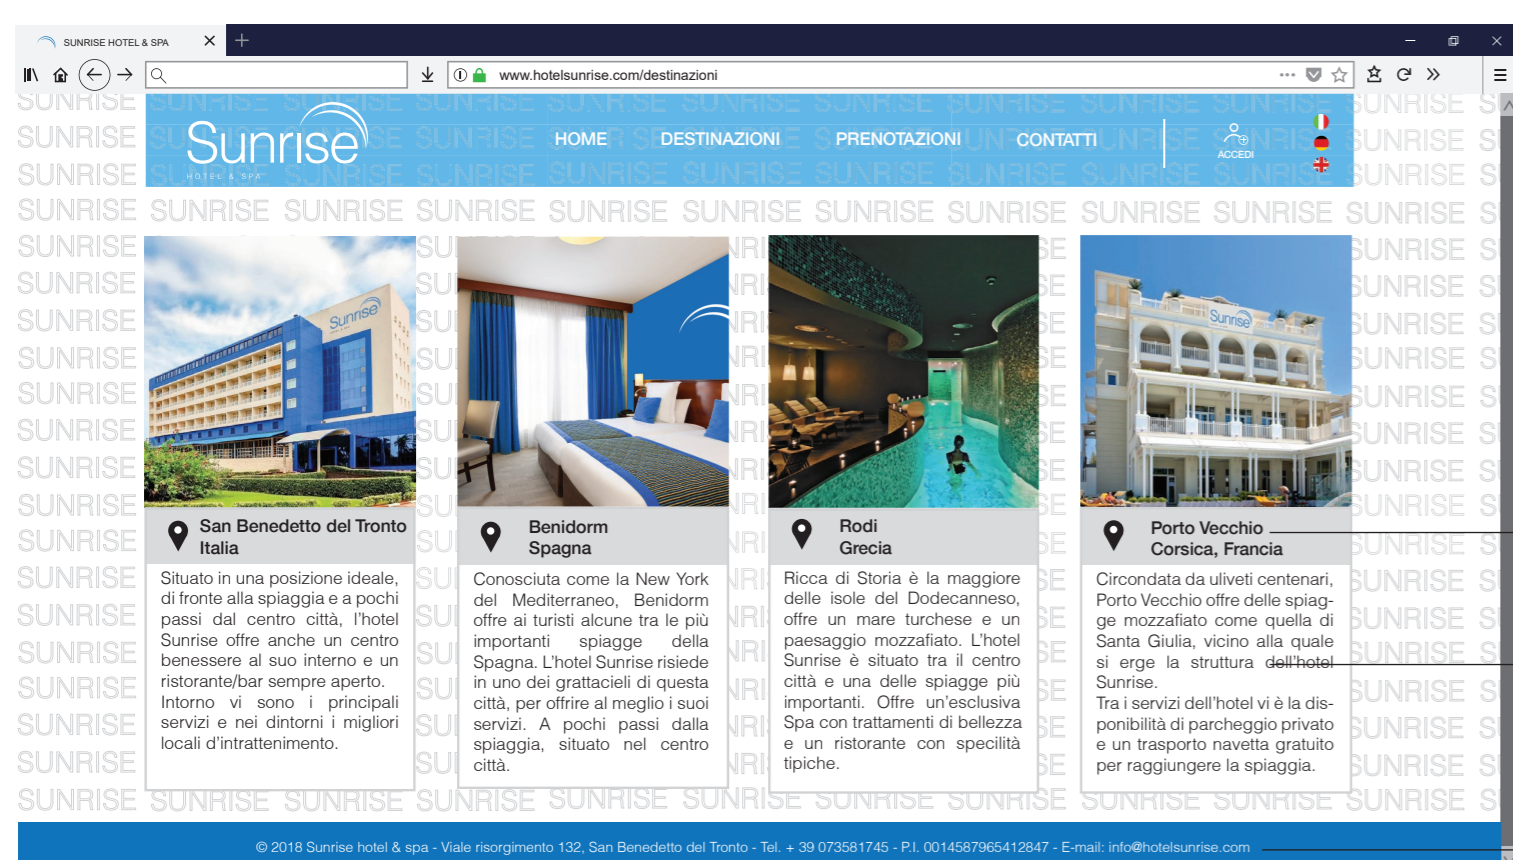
SUNRISE HOTEL & SPA

www.hotelsunrise.com/destinazioni

Sunrise
HOTEL & SPA

HOME DESTINAZIONI PRENOTAZIONI CONTATTI

ACCEDI

San Benedetto del Tronto
Italia

Situato in una posizione ideale, di fronte alla spiaggia e a pochi passi dal centro città, l'hotel Sunrise offre anche un centro benessere al suo interno e un ristorante/bar sempre aperto. Intorno vi sono i principali servizi e nei dintorni i migliori locali d'intrattenimento.

Benidorm
Spagna

Conosciuta come la New York del Mediterraneo, Benidorm offre ai turisti alcune tra le più importanti spiagge della Spagna. L'hotel Sunrise risiede in uno dei grattacieli di questa città, per offrire al meglio i suoi servizi. A pochi passi dalla spiaggia, situato nel centro città.

Rodi
Grecia

Ricca di Storia è la maggiore delle isole del Dodecanneso, offre un mare turchese e un paesaggio mozzafiato. L'hotel Sunrise è situato tra il centro città e una delle spiagge più importanti. Offre un'esclusiva Spa con trattamenti di bellezza e un ristorante con specilità tipiche.

Porto Vecchio
Corsica, Francia

Circondata da uliveti centenari, Porto Vecchio offre delle spiagge mozzafiato come quella di Santa Giulia, vicino alla quale si erge la struttura dell'hotel Sunrise.
Tra i servizi dell'hotel vi è la disponibilità di parcheggio privato e un trasporto navetta gratuito per raggiungere la spiaggia.

© 2018 Sunrise hotel & spa - Viale risorgimento 132, San Benedetto del Tronto - Tel. + 39 073581745 - P.I. 0014587965412847 - E-mail: info@hotelsunrise.com